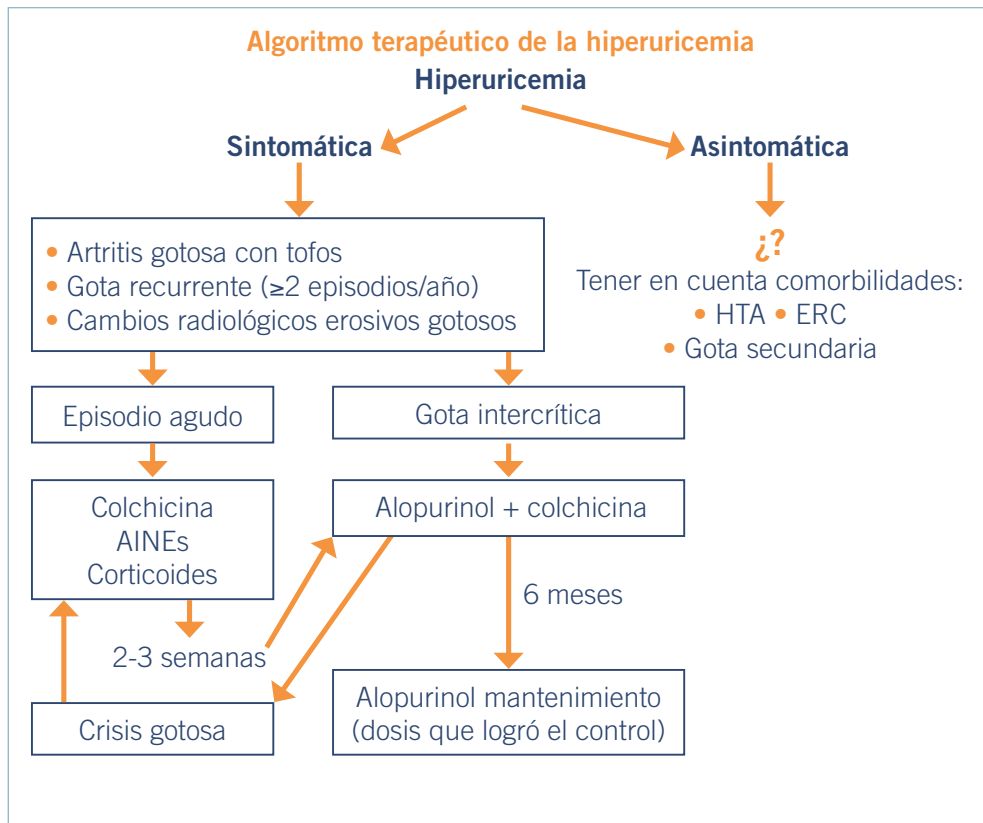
Algoritmo terapéutico de la hiperuricemia

Hiperuricemia

Sintomática

Asintomática

• Artritis gotosa con tofos
• Gota recurrente (≥2 episodios/año)
• Cambios radiológicos erosivos gotosos

¿?
Tener en cuenta comorbilidades:
• HTA • ERC
• Gota secundaria

Episodio agudo

Gota intercrítica

Colchicina
AINEs
Corticoides

Alopurinol + colchicina

6 meses

2-3 semanas

Alopurinol mantenimiento
(dosis que logró el control)

Crisis gotosa